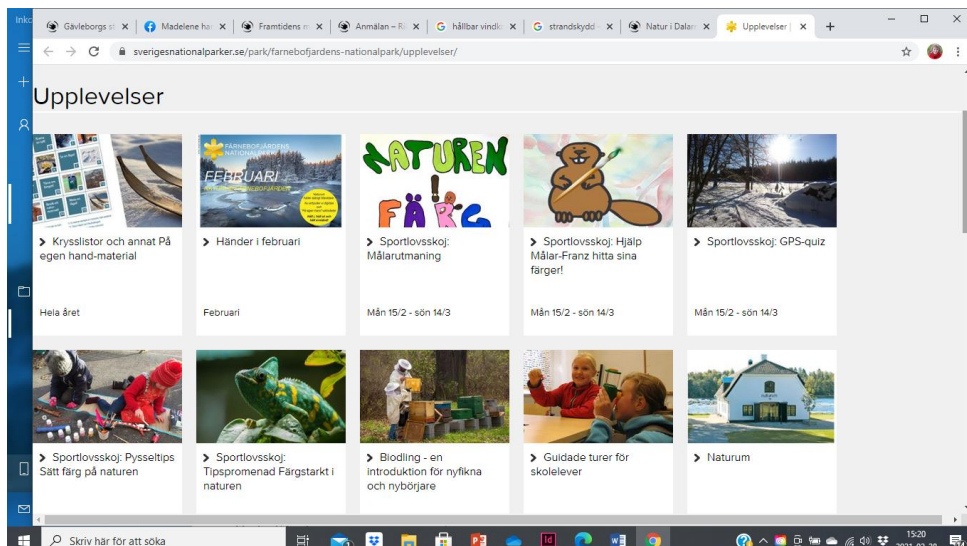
Inko
Gävleborgs st ×
Madelene ha ×
Framtidens n ×
Anmälan – Rö ×
hållbar vindk ×
strandskydd ×
Natur i Dalar ×
Upplevelser | ×
+

sverigesnationalparker.se/park/farnebofjardens-nationalpark/upplevelser/

Upplevelser

FÄRNEBOFJÄRDENS NATIONALPARK
FEBRUARI

NATUREN FÄRG

> Krysslistor och annat På egen hand-material
Hela året

> Händer i februari
Februari

> Sportlovsskoj: Målarutmaning
Mån 15/2 - sön 14/3

> Sportlovsskoj: Hjälp Målar-Franz hitta sina färger!
Mån 15/2 - sön 14/3

> Sportlovsskoj: GPS-quiz
Mån 15/2 - sön 14/3

> Sportlovsskoj: Pysseltips Sätt färg på naturen

> Sportlovsskoj: Tipspromenad Färgstarkt i naturen

> Biodling - en introduktion för nyfikna och nybörjare

> Guidade turer för skolelever

> Naturum

Skriv här för att söka
15:20
2021-02-20